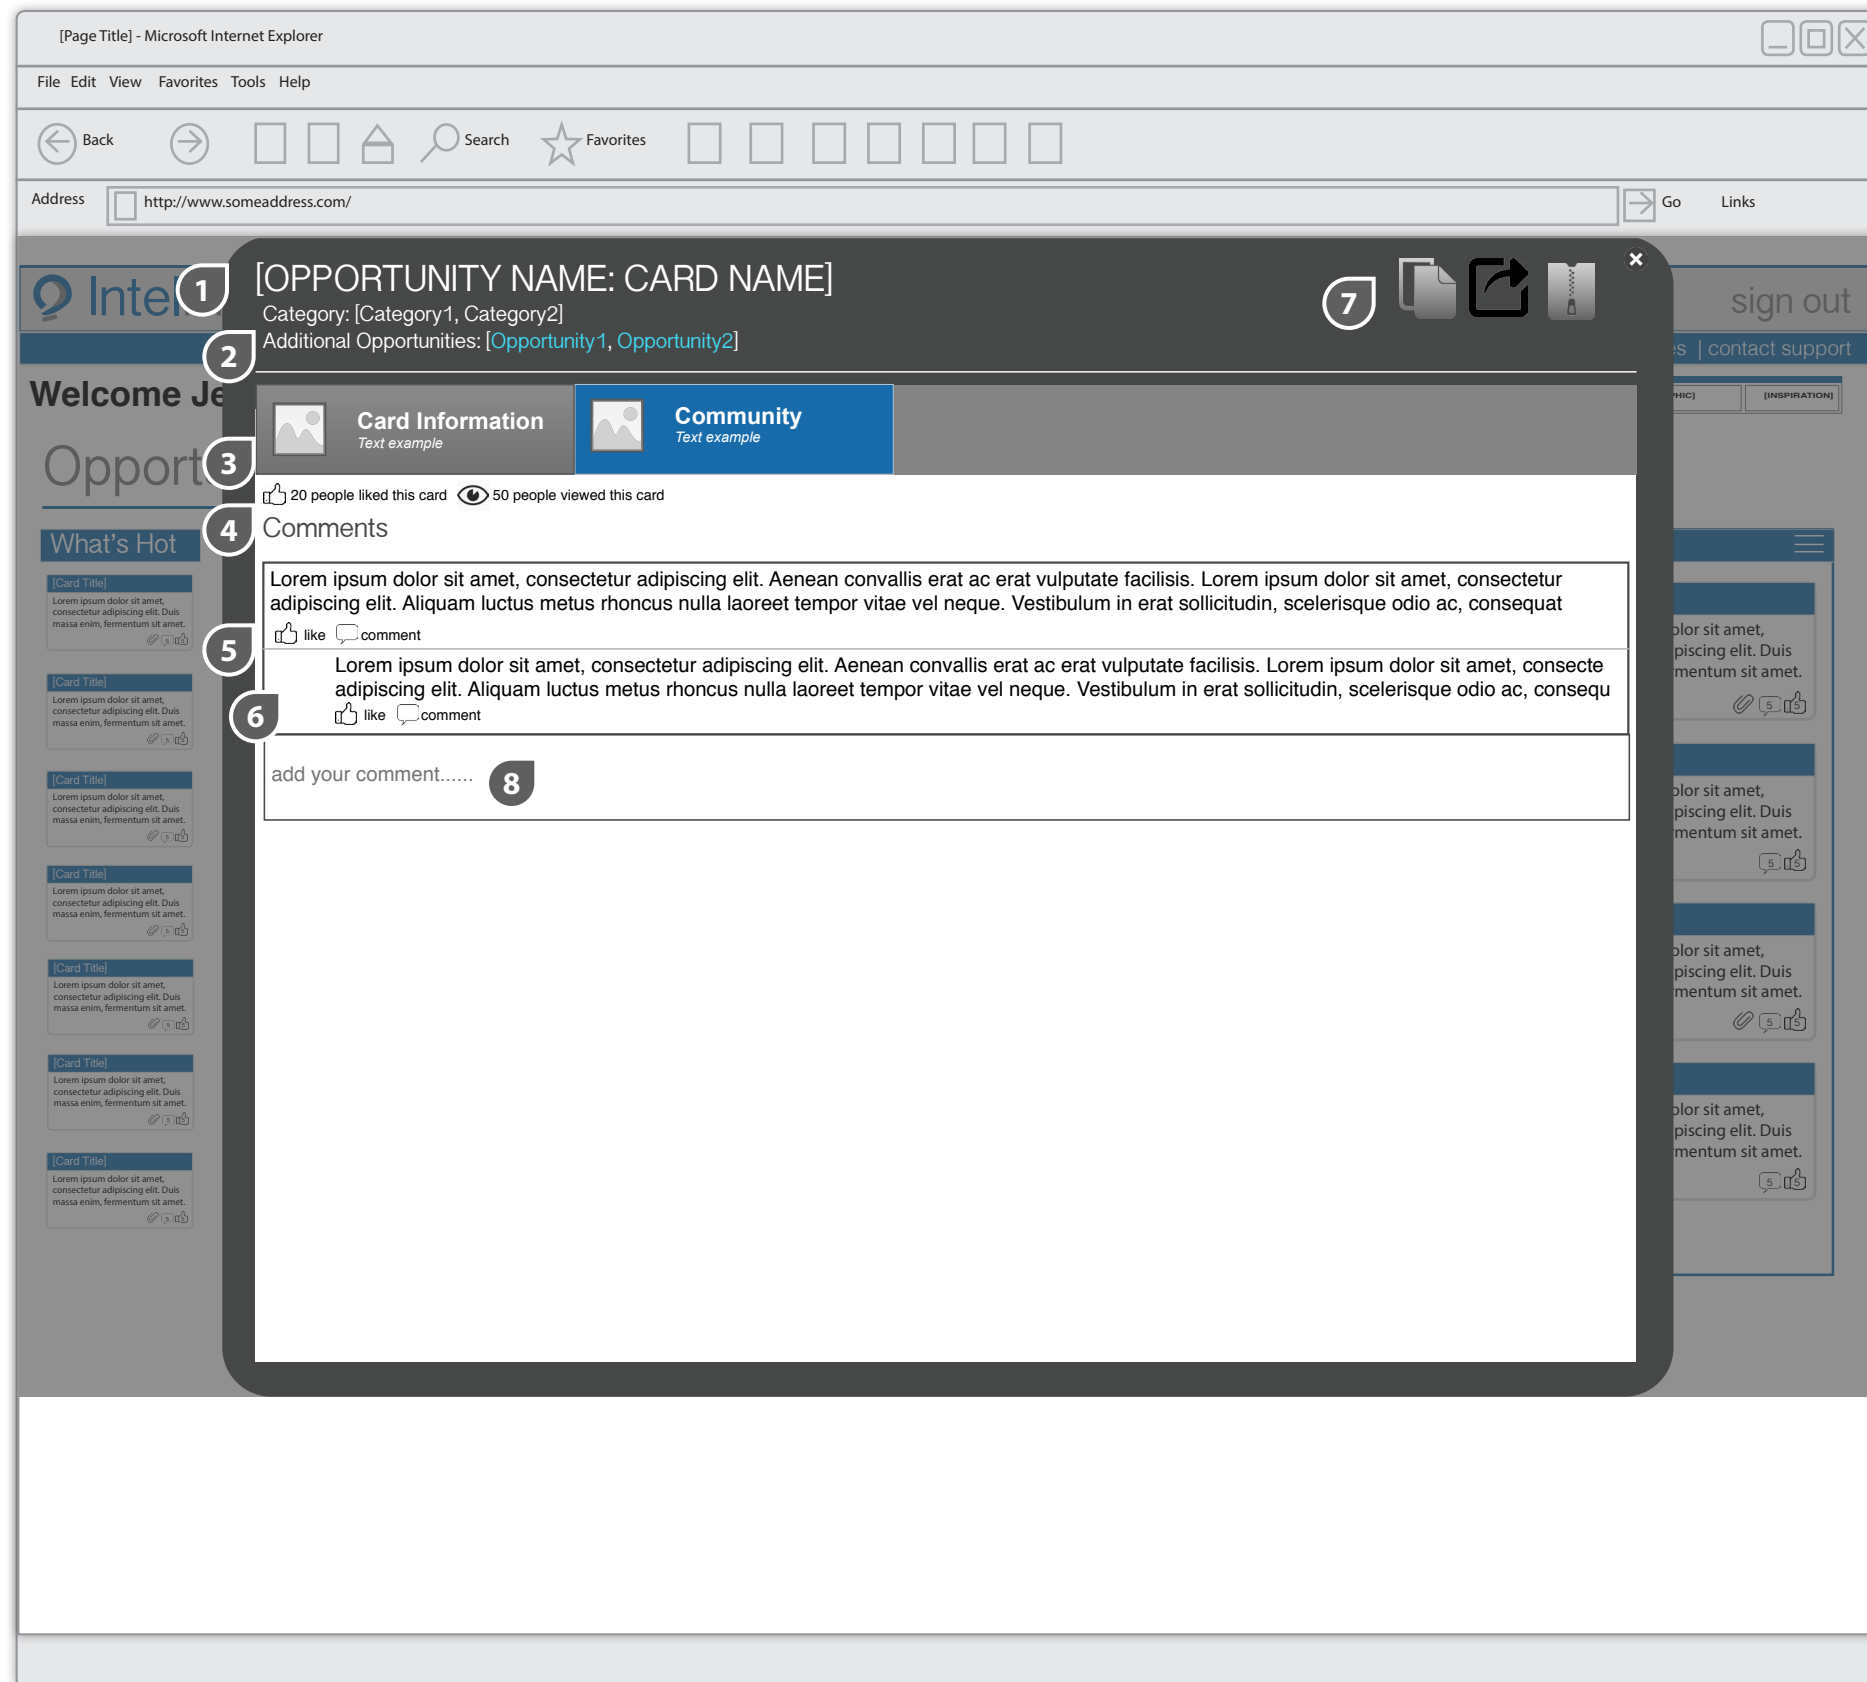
[Page Title] - Microsoft Internet Explorer

File Edit View Favorites Tools Help

Back Search Favorites

Address http://www.someaddress.com/ Go Links

Intel

sign out

s | contact support

Welcome Je

Opport

What's Hot

[Card Title]
Lorem ipsum dolor sit amet, consectetur adipiscing elit. Duis massa enim, fermentum sit amet.

[Card Title]
Lorem ipsum dolor sit amet, consectetur adipiscing elit. Duis massa enim, fermentum sit amet.

[Card Title]
Lorem ipsum dolor sit amet, consectetur adipiscing elit. Duis massa enim, fermentum sit amet.

[Card Title]
Lorem ipsum dolor sit amet, consectetur adipiscing elit. Duis massa enim, fermentum sit amet.

[Card Title]
Lorem ipsum dolor sit amet, consectetur adipiscing elit. Duis massa enim, fermentum sit amet.

[Card Title]
Lorem ipsum dolor sit amet, consectetur adipiscing elit. Duis massa enim, fermentum sit amet.

[Card Title]
Lorem ipsum dolor sit amet, consectetur adipiscing elit. Duis massa enim, fermentum sit amet.

HIC] [INSPIRATION]

olor sit amet, piscing elit. Duis mentum sit amet.

olor sit amet, piscing elit. Duis mentum sit amet.

olor sit amet, piscing elit. Duis mentum sit amet.

olor sit amet, piscing elit. Duis mentum sit amet.

1
[OPPORTUNITY NAME: CARD NAME]
Category: [Category1, Category2]
2
Additional Opportunities: [Opportunity1, Opportunity2]

7

3
Card Information
Text example

Community
Text example

20 people liked this card 50 people viewed this card

4
Comments

Lorem ipsum dolor sit amet, consectetur adipiscing elit. Aenean convallis erat ac erat vulputate facilisis. Lorem ipsum dolor sit amet, consectetur adipiscing elit. Aliquam luctus metus rhoncus nulla laoreet tempor vitae vel neque. Vestibulum in erat sollicitudin, scelerisque odio ac, consequat

5
like comment

Lorem ipsum dolor sit amet, consectetur adipiscing elit. Aenean convallis erat ac erat vulputate facilisis. Lorem ipsum dolor sit amet, consecte adipiscing elit. Aliquam luctus metus rhoncus nulla laoreet tempor vitae vel neque. Vestibulum in erat sollicitudin, scelerisque odio ac, consequ

6
like comment

add your comment......
8